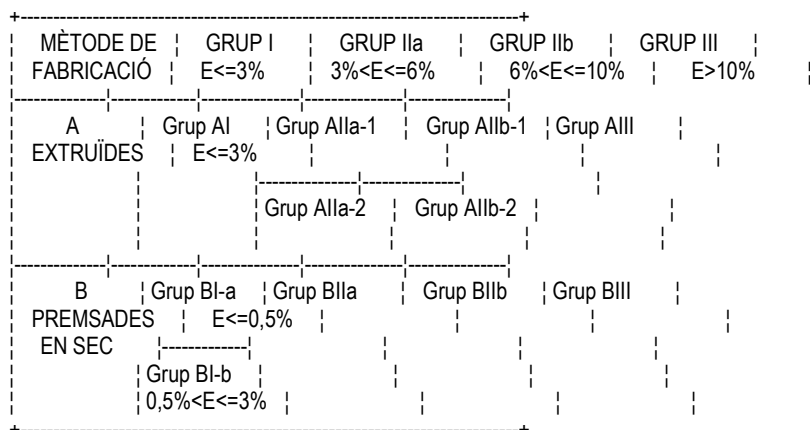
| MÈTODE DE FABRICACIÓ | GRUP I E<=3% | GRUP IIa 3%<E<=6% | GRUP IIb 6%<E<=10% | GRUP III E>10% |
|---|---|---|---|---|
| A EXTRUÏDES | Grup AI E<=3% | Grup AIIa-1 | Grup AIIb-1 | Grup AIII |
| | | Grup AIIa-2 | Grup AIIb-2 | |
| B PREMSADES EN SEC | Grup BI-a E<=0,5% | Grup BIIa | Grup BIIb | Grup BIII |
| | Grup BI-b 0,5%<E<=3% | | | |